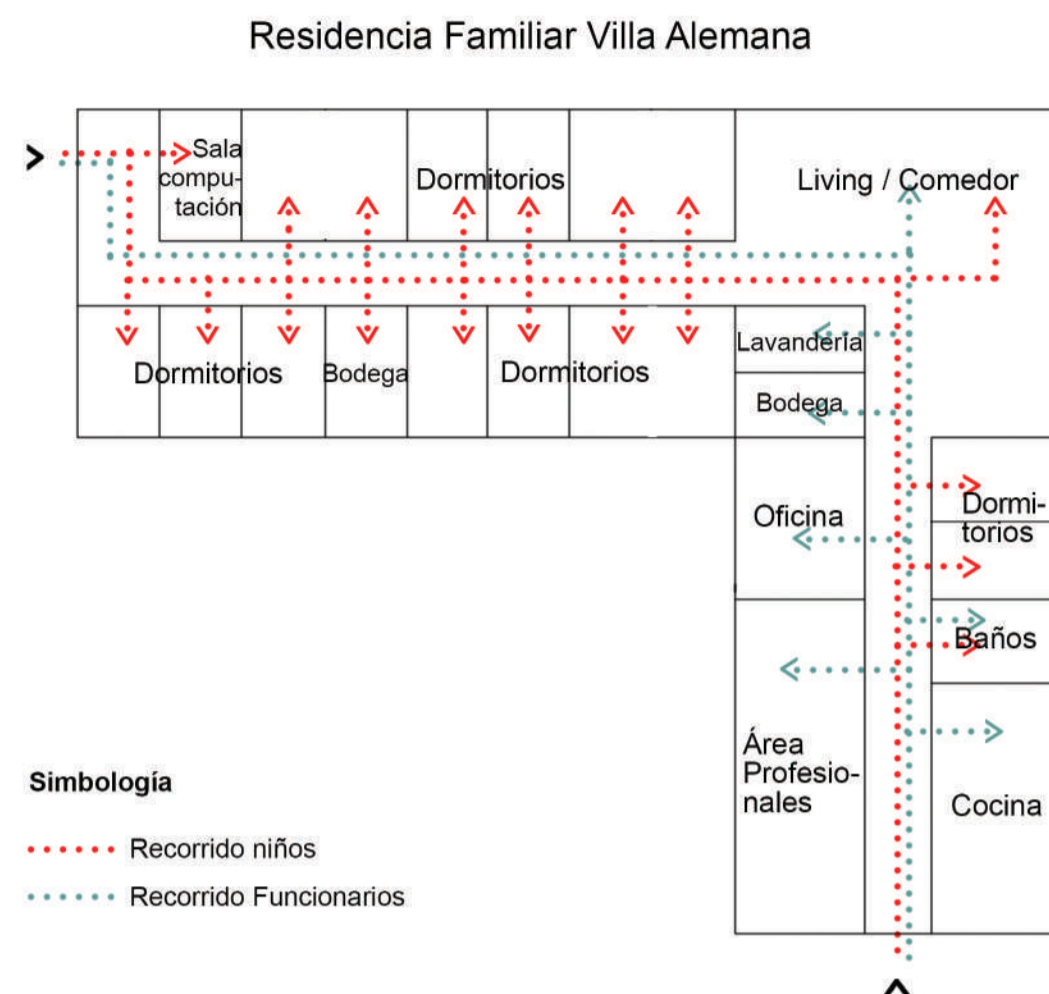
Residencia Familiar Villa Alemana

Sala computación

Dormitorios

Living / Comedor

Dormitorios

Bodega

Dormitorios

Lavandería

Bodega

Oficina

Dormitorios

Baños

Área Profesionales

Cocina

Simbología

Recorrido niños

Recorrido Funcionarios